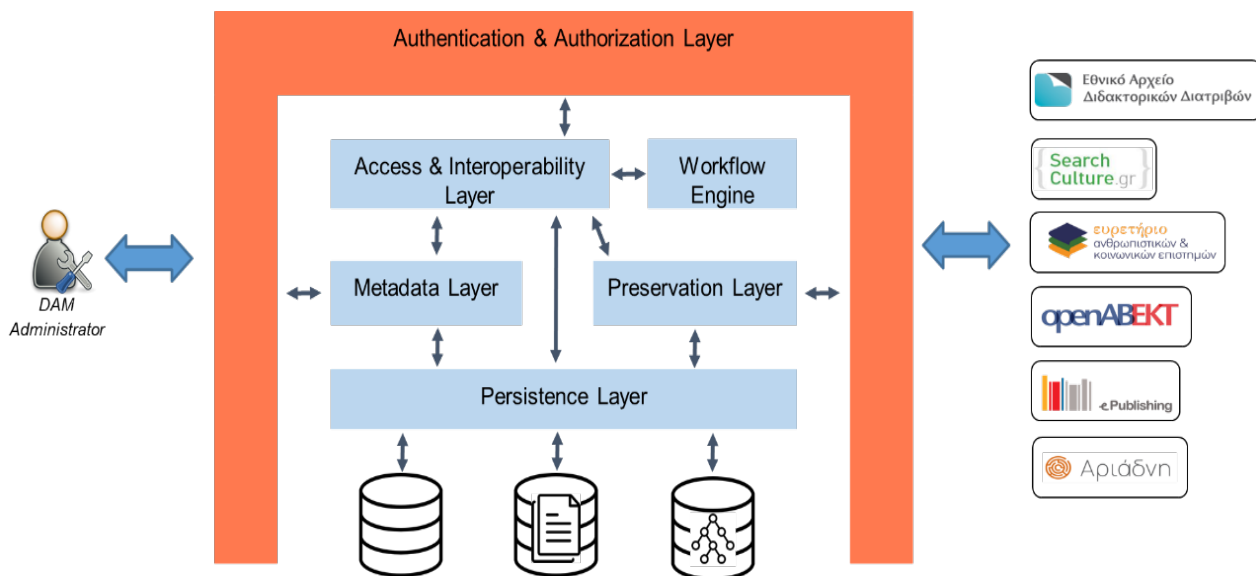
Authentication & Authorization Layer

Access & Interoperability Layer

Workflow Engine

Metadata Layer

Preservation Layer

Persistence Layer

DAM Administrator

Εθνικό Αρχείο Διδακτορικών Διατριβών

Search Culture.gr

ευρετήριο ανθρωπιστικών & κοινωνικών επιστημών

openABEKT

e.Publishing

Αριάδνη